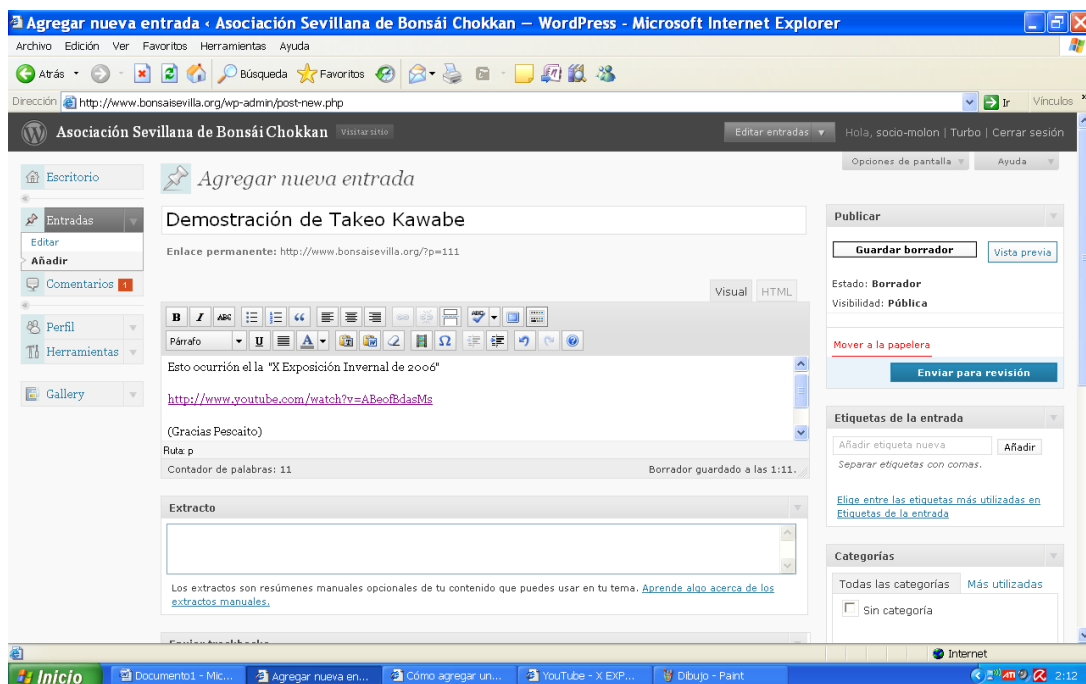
Agregar nueva entrada ‹ Asociación Sevillana de Bonsái Chokkan — WordPress - Microsoft Internet Explorer

Archivo Edición Ver Favoritos Herramientas Ayuda

Atrás Búsqueda Favoritos

Dirección http://www.bonsaisevilla.org/wp-admin/post-new.php Ir Vínculos

Asociación Sevillana de Bonsái Chokkan Visitar sitio

Editar entradas

Hola, socio-molon | Turbo | Cerrar sesión

Opciones de pantalla Ayuda

Escritorio

Entradas
Editar
Añadir

Comentarios 1

Perfil

Herramientas

Gallery

Agregar nueva entrada

Demostración de Takeo Kawabe

Enlace permanente: http://www.bonsaisevilla.org/?p=111

Visual HTML

Párrafo

Esto ocurrión el la "X Exposición Invernal de 2006"

http://www.youtube.com/watch?v=ABeofBdasMs

(Gracias Pescaito)

Ruta: p

Contador de palabras: 11

Borrador guardado a las 1:11.

Extracto

Los extractos son resúmenes manuales opcionales de tu contenido que puedes usar en tu tema. Aprende algo acerca de los extractos manuales.

Publicar

Guardar borrador

Vista previa

Estado: Borrador

Visibilidad: Pública

Mover a la papelera

Enviar para revisión

Etiquetas de la entrada

Añadir etiqueta nueva

Añadir

Separar etiquetas con comas.

Elige entre las etiquetas más utilizadas en Etiquetas de la entrada

Categorías

Todas las categorías

Más utilizadas

Sin categoría

Internet

Inicio

Documento1 - Mic...

Agregar nueva en...

Cómo agregar un...

YouTube - X EXP...

Dibujo - Paint

2:12